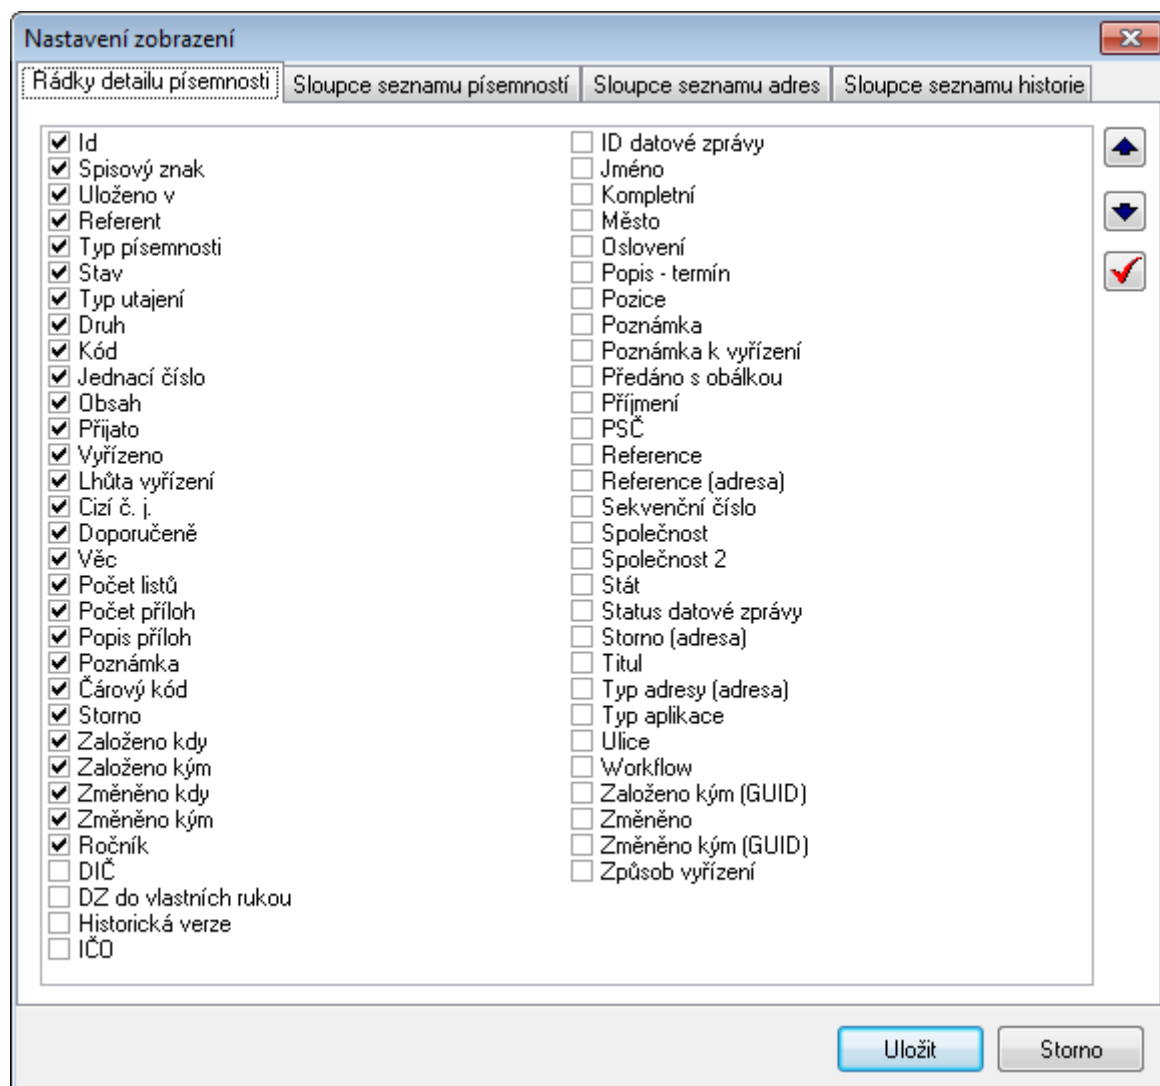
Nastavení zobrazení

Řádky detailu písemnosti | Sloupce seznamu písemností | Sloupce seznamu adres | Sloupce seznamu historie

☑ Id
☑ Spisový znak
☑ Uloženo v
☑ Referent
☑ Typ písemnosti
☑ Stav
☑ Typ utajení
☑ Druh
☑ Kód
☑ Jednací číslo
☑ Obsah
☑ Přijato
☑ Vyřízeno
☑ Lhůta vyřízení
☑ Cizí č. j.
☑ Doporučeně
☑ Věc
☑ Počet listů
☑ Počet příloh
☑ Popis příloh
☑ Poznámka
☑ Čárový kód
☑ Storno
☑ Založeno kdy
☑ Založeno kým
☑ Změněno kdy
☑ Změněno kým
☑ Ročník
☐ DIČ
☐ DZ do vlastních rukou
☐ Historická verze
☐ IČO

☐ ID datové zprávy
☐ Jméno
☐ Kompletní
☐ Město
☐ Oslovení
☐ Popis - termín
☐ Pozice
☐ Poznámka
☐ Poznámka k vyřízení
☐ Předáno s obálkou
☐ Příjmení
☐ PSČ
☐ Reference
☐ Reference (adresa)
☐ Sekvenční číslo
☐ Společnost
☐ Společnost 2
☐ Stát
☐ Status datové zprávy
☐ Storno (adresa)
☐ Titul
☐ Typ adresy (adresa)
☐ Typ aplikace
☐ Ulice
☐ Workflow
☐ Založeno kým (GUID)
☐ Změněno
☐ Změněno kým (GUID)
☐ Způsob vyřízení

Uložit
Storno